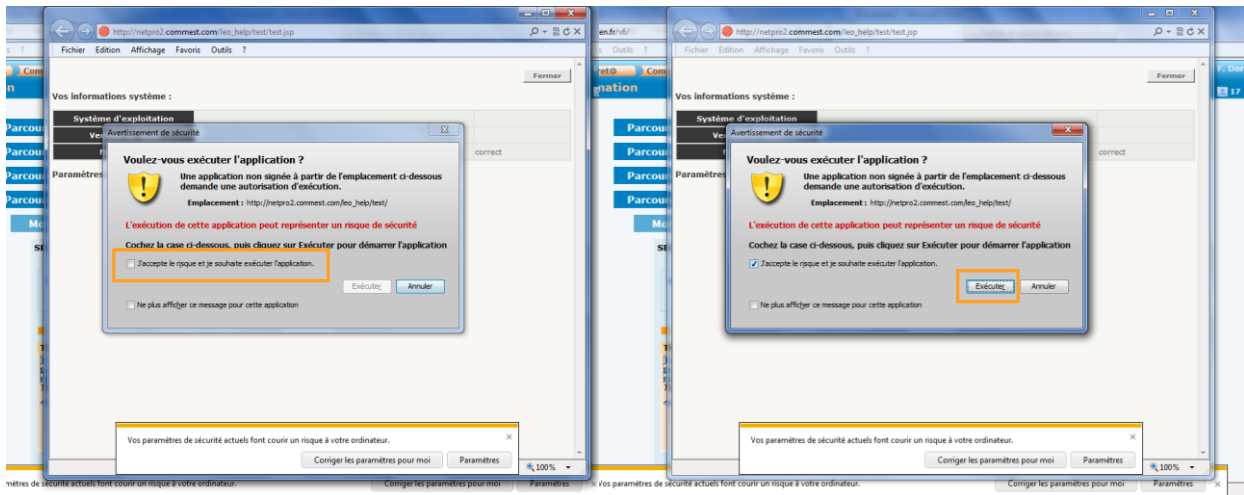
http://netpro2.commest.com/leo_help/test/test.jsp

Fichier Edition Affichage Favoris Outils ?

Fermer

Vos informations système :

Système d'exploitation

Ver

correct

Paramètres

Parcou

Parcou

Parcou

Parcou

Mo

Avertissement de sécurité

Voulez-vous exécuter l'application ?

Une application non signée à partir de l'emplacement ci-dessous demande une autorisation d'exécution.

Emplacement : http://netpro2.commest.com/leo_help/test/

L'exécution de cette application peut représenter un risque de sécurité

Cochez la case ci-dessous, puis cliquez sur Exécuter pour démarrer l'application

J'accepte le risque et je souhaite exécuter l'application.

Exécuter Annuler

Ne plus afficher ce message pour cette application

Vos paramètres de sécurité actuels font courir un risque à votre ordinateur.

Corriger les paramètres pour moi Paramètres

100%

Vos paramètres de sécurité actuels font courir un risque à votre ordinateur.

Corriger les paramètres pour moi Paramètres

en.fr/v6/

http://netpro2.commest.com/leo_help/test/test.jsp

Fichier Edition Affichage Favoris Outils ?

Fermer

Vos informations système :

Système d'exploitation

Ver

correct

Paramètres

Parcour

Parcour

Parcour

Parcour

Mo

Avertissement de sécurité

Voulez-vous exécuter l'application ?

Une application non signée à partir de l'emplacement ci-dessous demande une autorisation d'exécution.

Emplacement : http://netpro2.commest.com/leo_help/test/

L'exécution de cette application peut représenter un risque de sécurité

Cochez la case ci-dessous, puis cliquez sur Exécuter pour démarrer l'application

J'accepte le risque et je souhaite exécuter l'application.

Exécuter Annuler

Ne plus afficher ce message pour cette application

F. Dar

17

Vos paramètres de sécurité actuels font courir un risque à votre ordinateur.

Corriger les paramètres pour moi Paramètres

100%

Vos paramètres de sécurité actuels font courir un risque à votre ordinateur.

Corriger les paramètres pour moi Paramètres